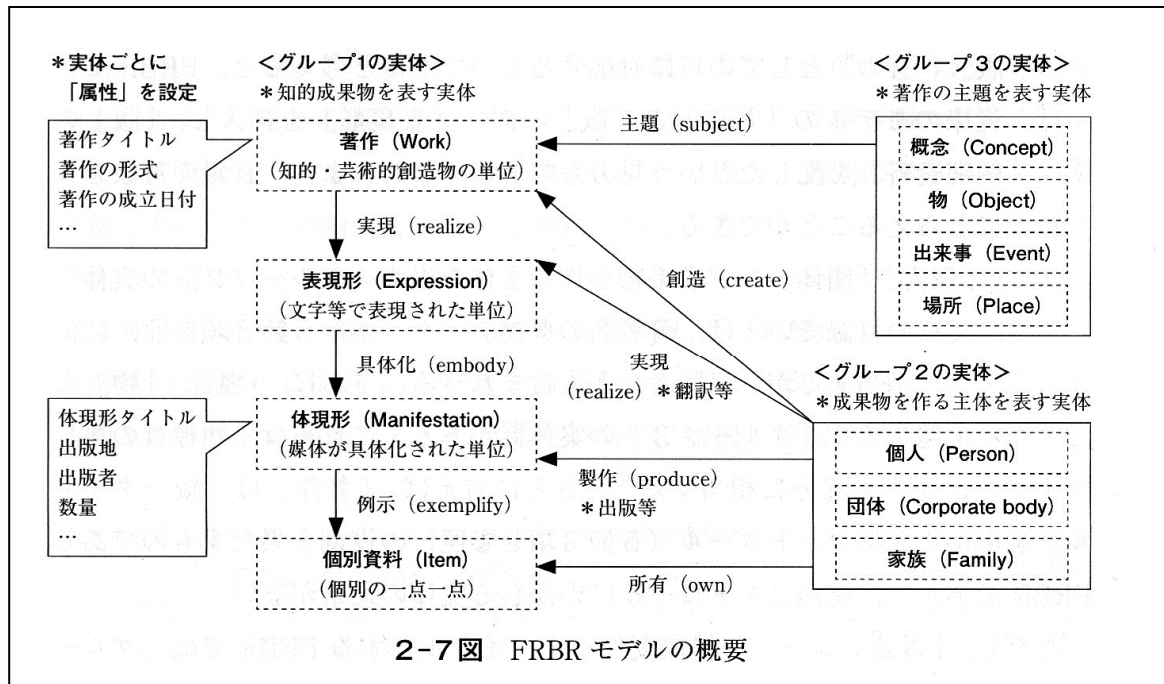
＊実体ごとに「属性」を設定

著作タイトル
著作の形式
著作の成立日付
…

＜グループ1の実体＞
＊知的成果物を表す実体

著作（Work）
（知的・芸術的創造物の単位）

実現（realize）

表現形（Expression）
（文字等で表現された単位）

具体化（embody）

体現形（Manifestation）
（媒体が具体化された単位）

例示（exemplify）

個別資料（Item）
（個別の一点一点）

体現形タイトル
出版地
出版者
数量
…

＜グループ３の実体＞
＊著作の主題を表す実体

主題（subject）

概念（Concept）
物（Object）
出来事（Event）
場所（Place）

創造（create）

実現
（realize）＊翻訳等

＜グループ２の実体＞
＊成果物を作る主体を表す実体

個人（Person）
団体（Corporate body）
家族（Family）

製作（produce）
＊出版等

所有（own）

2-7図 FRBR モデルの概要